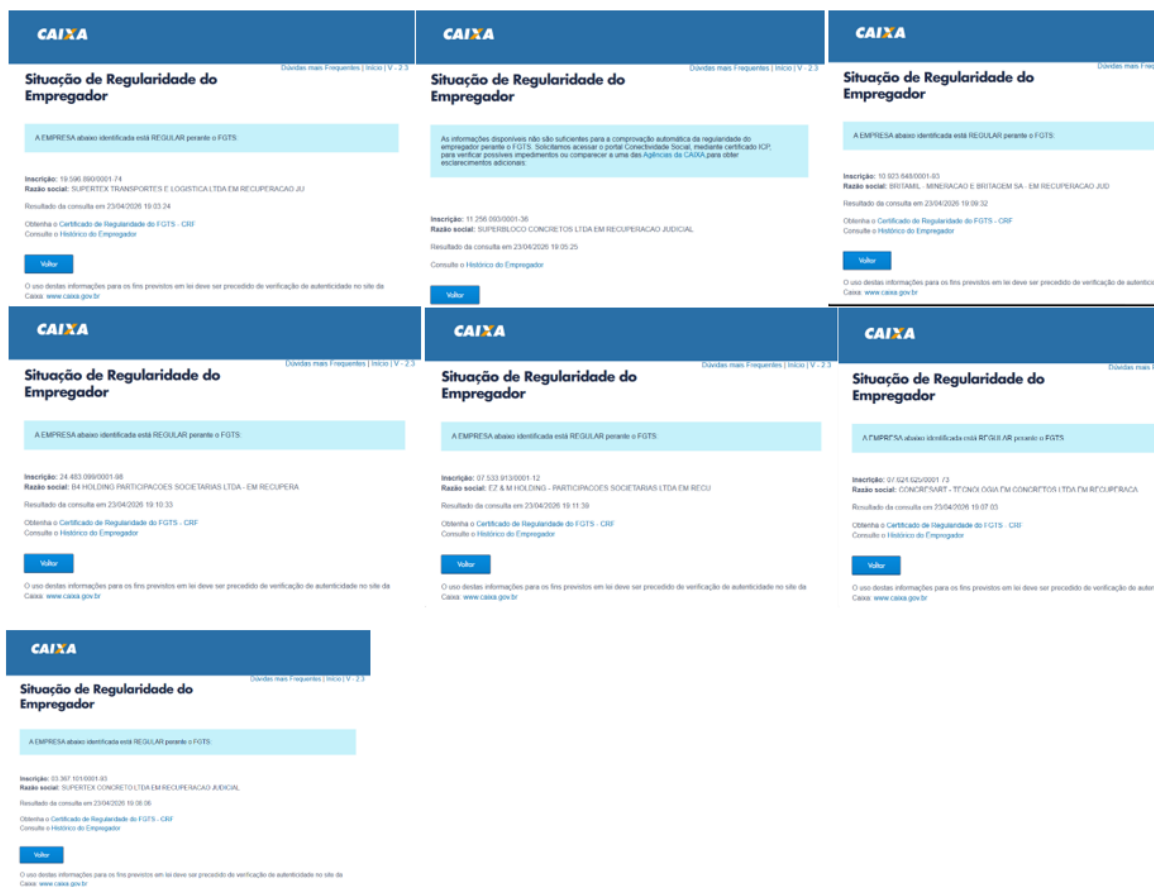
CAIXA

Dúvidas mais Frequentes | Início | V - 2.3

Situação de Regularidade do Empregador

A EMPRESA abaixo identificada está REGULAR perante o FGTS:

Inscrição: 19.596.890/0001-74
Razão social: SUPERTEX TRANSPORTES E LOGISTICA LTDA EM RECUPERACAO JU

Resultado da consulta em 23/04/2026 19:03:24

Obtenha o Certificado de Regularidade do FGTS - CRF
Consulte o Histórico do Empregador

Voltar

O uso destas informações para os fins previstos em lei deve ser precedido de verificação de autenticidade no site da Caixa: www.caixa.gov.br

CAIXA

Dúvidas mais Frequentes | Início | V - 2.3

Situação de Regularidade do Empregador

As informações disponíveis não são suficientes para a comprovação automática da regularidade do empregador perante o FGTS. Solicitamos acessar o portal Conectividade Social, mediante certificado ICP, para verificar possíveis impedimentos ou comparecer a uma das Agências da CAIXA para obter esclarecimentos adicionais.

Inscrição: 11.256.093/0001-36
Razão social: SUPERBLOCO CONCRETOS LTDA EM RECUPERACAO JUDICIAL

Resultado da consulta em 23/04/2026 19:05:25

Consulte o Histórico do Empregador

Voltar

CAIXA

Dúvidas mais F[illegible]

Situação de Regularidade do Empregador

A EMPRESA abaixo identificada está REGULAR perante o FGTS:

Inscrição: 10.923.848/0001-93
Razão social: BRITAMIL - MINERACAO E BRITAGEM SA - EM RECUPERACAO JUD

Resultado da consulta em 23/04/2026 19:09:32

Obtenha o Certificado de Regularidade do FGTS - CRF
Consulte o Histórico do Empregador

Voltar

O uso destas informações para os fins previstos em lei deve ser precedido de verificação de autentic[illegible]
Caixa: www.caixa.gov.br

CAIXA

Dúvidas mais Frequentes | Início | V - 2.3

Situação de Regularidade do Empregador

A EMPRESA abaixo identificada está REGULAR perante o FGTS:

Inscrição: 24.483.099/0001-98
Razão social: B4 HOLDING PARTICIPACOES SOCIETARIAS LTDA - EM RECUPERA

Resultado da consulta em 23/04/2026 19:10:33

Obtenha o Certificado de Regularidade do FGTS - CRF
Consulte o Histórico do Empregador

Voltar

O uso destas informações para os fins previstos em lei deve ser precedido de verificação de autenticidade no site da Caixa: www.caixa.gov.br

CAIXA

Dúvidas mais Frequentes | Início | V - 2.3

Situação de Regularidade do Empregador

A EMPRESA abaixo identificada está REGULAR perante o FGTS:

Inscrição: 07.533.913/0001-12
Razão social: EZ & M HOLDING - PARTICIPACOES SOCIETARIAS LTDA EM RECU

Resultado da consulta em 23/04/2026 19:11:39

Obtenha o Certificado de Regularidade do FGTS - CRF
Consulte o Histórico do Empregador

Voltar

O uso destas informações para os fins previstos em lei deve ser precedido de verificação de autenticidade no site da Caixa: www.caixa.gov.br

CAIXA

Dúvidas mais F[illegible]

Situação de Regularidade do Empregador

A EMPRESA abaixo identificada está REGULAR perante o FGTS:

Inscrição: 07.626.620/0001-73
Razão social: CONCRESART - TECNOLOGIA EM CONCRETOS LTDA EM RECUPERACA

Resultado da consulta em 23/04/2026 19:07:03

Obtenha o Certificado de Regularidade do FGTS - CRF
Consulte o Histórico do Empregador

Voltar

O uso destas informações para os fins previstos em lei deve ser precedido de verificação de autent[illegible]
Caixa: www.caixa.gov.br

CAIXA

Dúvidas mais Frequentes | Início | V - 2.3

Situação de Regularidade do Empregador

A EMPRESA abaixo identificada está REGULAR perante o FGTS:

Inscrição: 03.367.101/0001-93
Razão social: SUPERTEX CONCRETO LTDA EM RECUPERACAO JUDICIAL

Resultado da consulta em 23/04/2026 19:06:06

Obtenha o Certificado de Regularidade do FGTS - CRF
Consulte o Histórico do Empregador

Voltar

O uso destas informações para os fins previstos em lei deve ser precedido de verificação de autenticidade no site da Caixa: www.caixa.gov.br